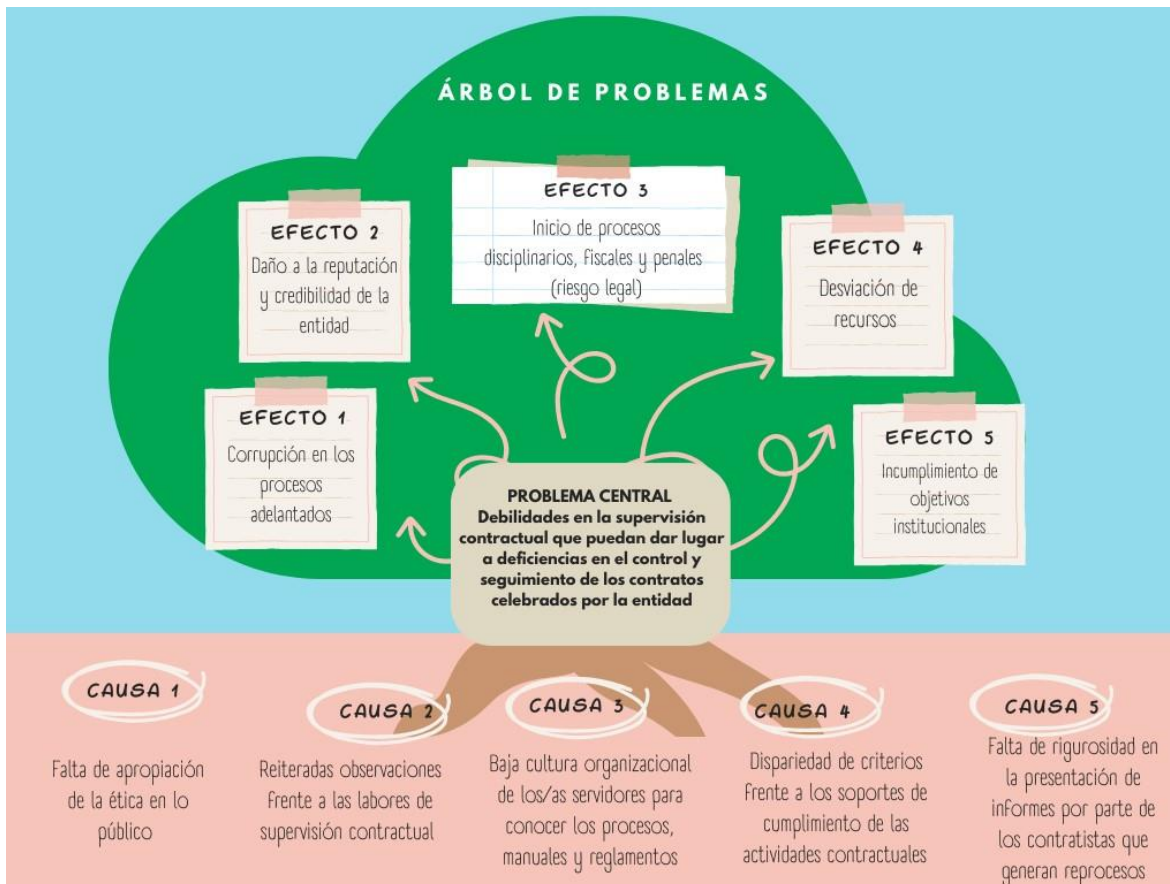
ÁRBOL DE PROBLEMAS

EFECTO 2
Daño a la reputación y credibilidad de la entidad

EFECTO 3
Inicio de procesos disciplinarios, fiscales y penales (riesgo legal)

EFECTO 4
Desviación de recursos

EFECTO 1
Corrupción en los procesos adelantados

EFECTO 5
Incumplimiento de objetivos institucionales

PROBLEMA CENTRAL
Debilidades en la supervisión contractual que puedan dar lugar a deficiencias en el control y seguimiento de los contratos celebrados por la entidad

CAUSA 1
Falta de apropiación de la ética en lo público

CAUSA 2
Reiteradas observaciones frente a las labores de supervisión contractual

CAUSA 3
Baja cultura organizacional de los/as servidores para conocer los procesos, manuales y reglamentos

CAUSA 4
Disparidad de criterios frente a los soportes de cumplimiento de las actividades contractuales

CAUSA 5
Falta de rigurosidad en la presentación de informes por parte de los contratistas que generan reprocesos